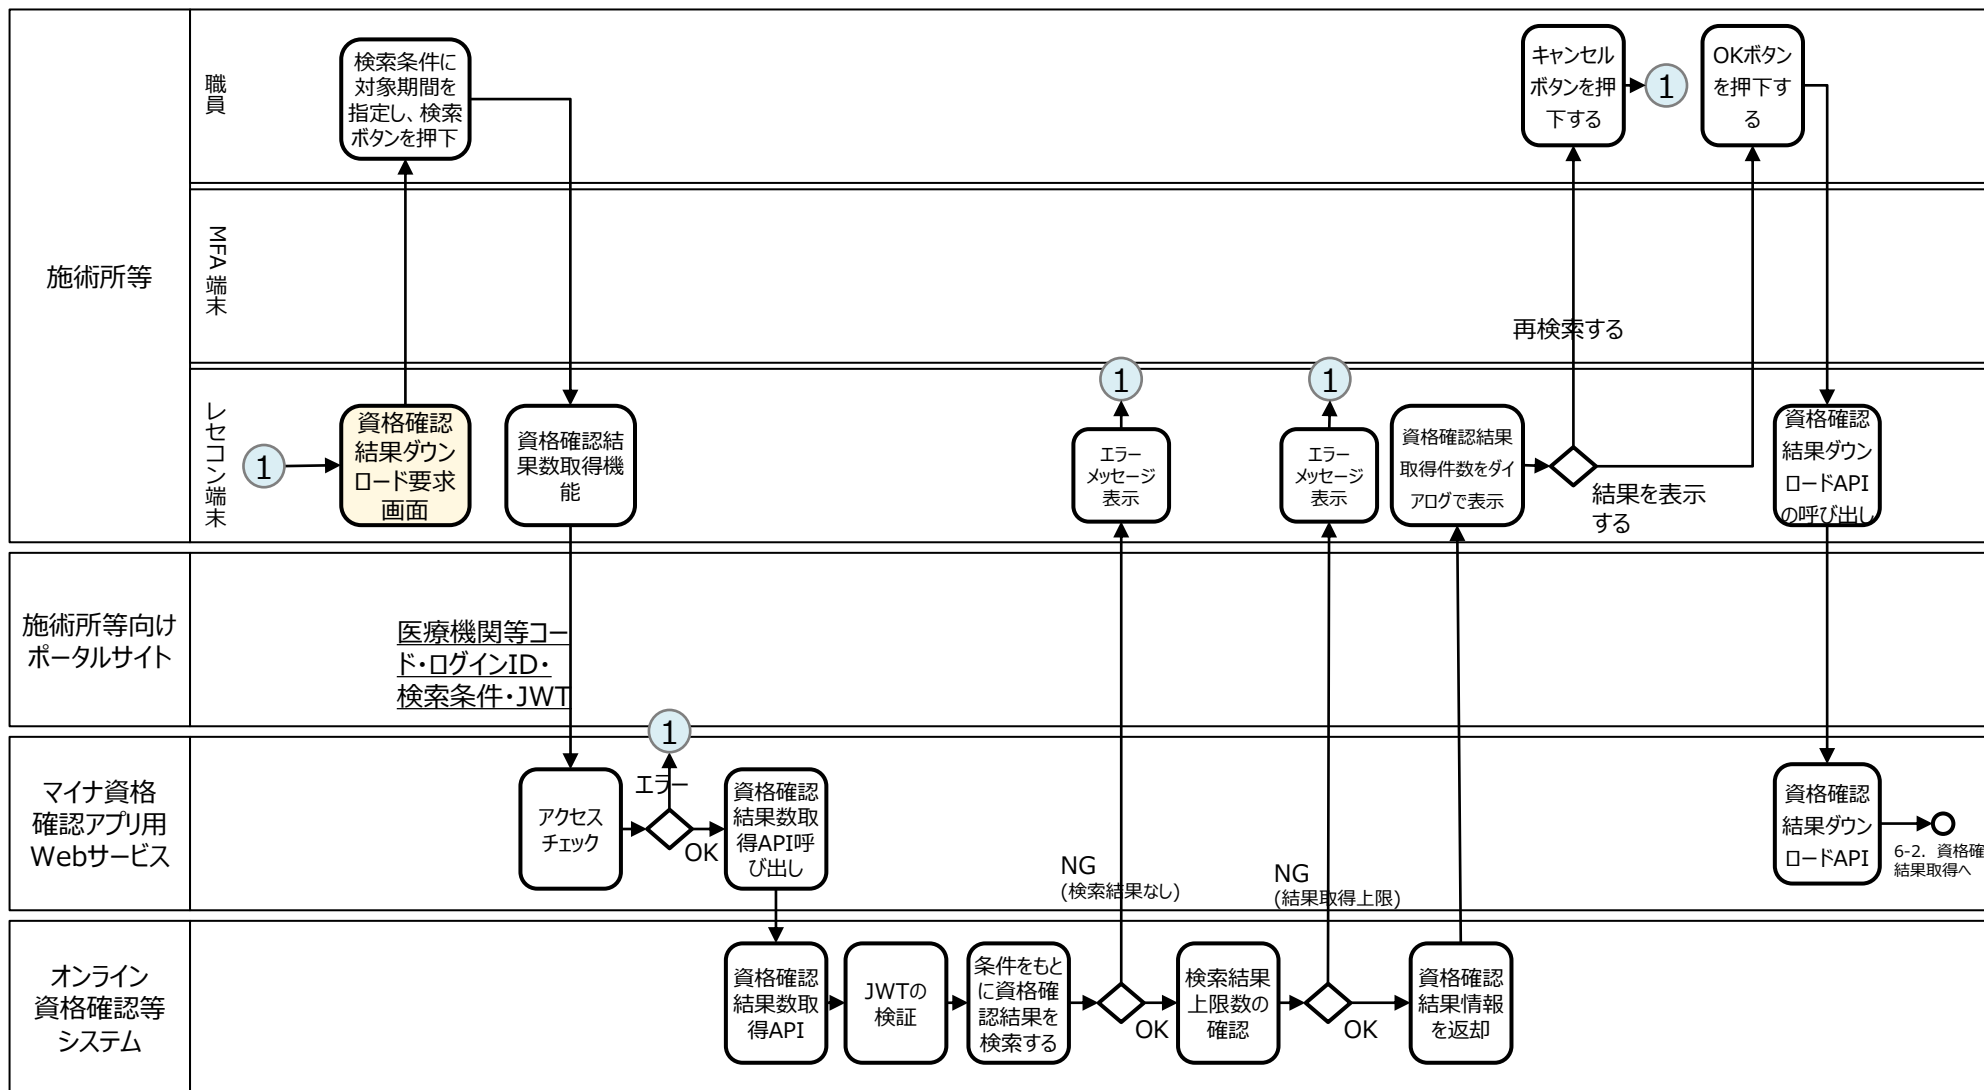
施術所等

職員

検索条件に対象期間を指定し、検索ボタンを押下

キャンセルボタンを押下する

1

OKボタンを押下する

MFA 端末

再検索する

レセコン端末

1

資格確認結果ダウンロード要求画面

資格確認結果数取得機能

1

エラーメッセージ表示

1

エラーメッセージ表示

資格確認結果取得件数をダイアログで表示

結果を表示する

資格確認結果ダウンロードAPIの呼び出し

施術所等向けポータルサイト

医療機関等コード・ログインID・検索条件・JWT

マイナ資格確認アプリ用Webサービス

1

エラー

アクセスチェック

OK

資格確認結果数取得API呼び出し

NG
(検索結果なし)

NG
(結果取得上限)

資格確認結果ダウンロードAPI

6-2. 資格確認結果取得へ

オンライン資格確認等システム

資格確認結果数取得API

JWTの検証

条件をもとに資格確認結果を検索する

OK

検索結果上限数の確認

OK

資格確認結果情報を返却